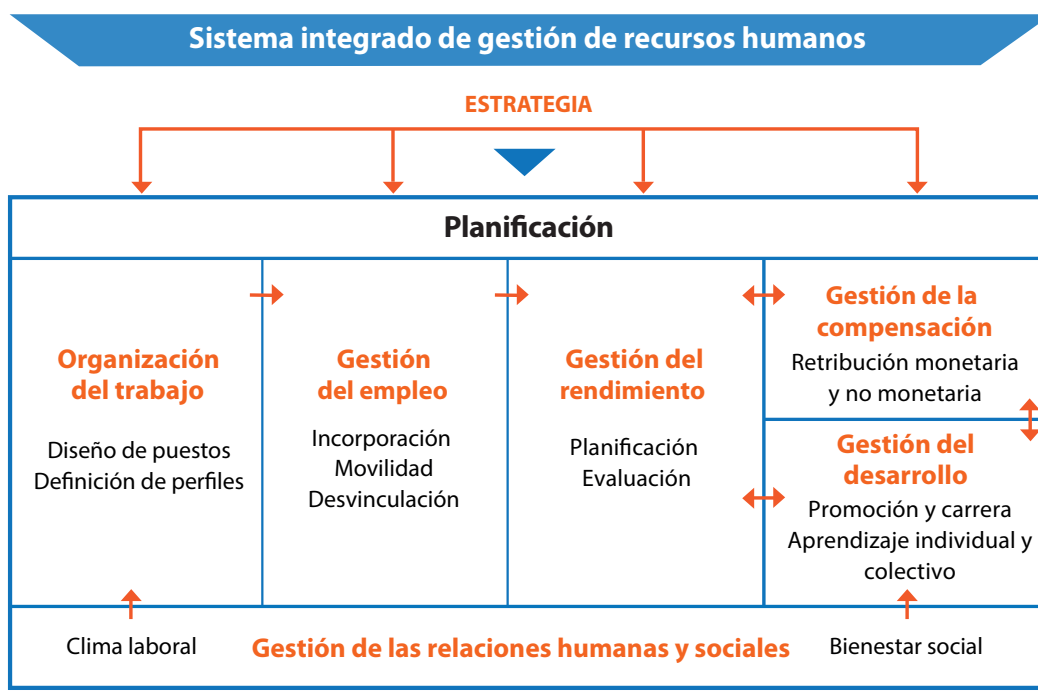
Sistema integrado de gestión de recursos humanos

ESTRATEGIA

Planificación

Organización del trabajo

Diseño de puestos
Definición de perfiles

Gestión del empleo

Incorporación
Movilidad
Desvinculación

Gestión del rendimiento

Planificación
Evaluación

Gestión de la compensación

Retribución monetaria y no monetaria

Gestión del desarrollo

Promoción y carrera
Aprendizaje individual y colectivo

Clima laboral

Gestión de las relaciones humanas y sociales

Bienestar social